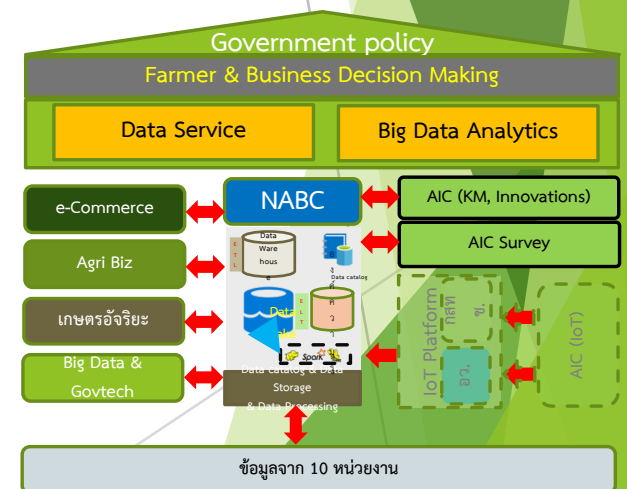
Government policy

Farmer & Business Decision Making

Data Service

Big Data Analytics

e-Commerce

NABC

AIC (KM, Innovations)

Agri Biz

AIC Survey

เกษตรอัจฉริยะ

Big Data & Govtech

E T L

Data Ware hous e

Data catalog

Data

Spark

Data catalog & Data Storage & Data Processing

IoT Platform

กสท

ช.

อว.

AIC (IoT)

ข้อมูลจาก 10 หน่วยงาน